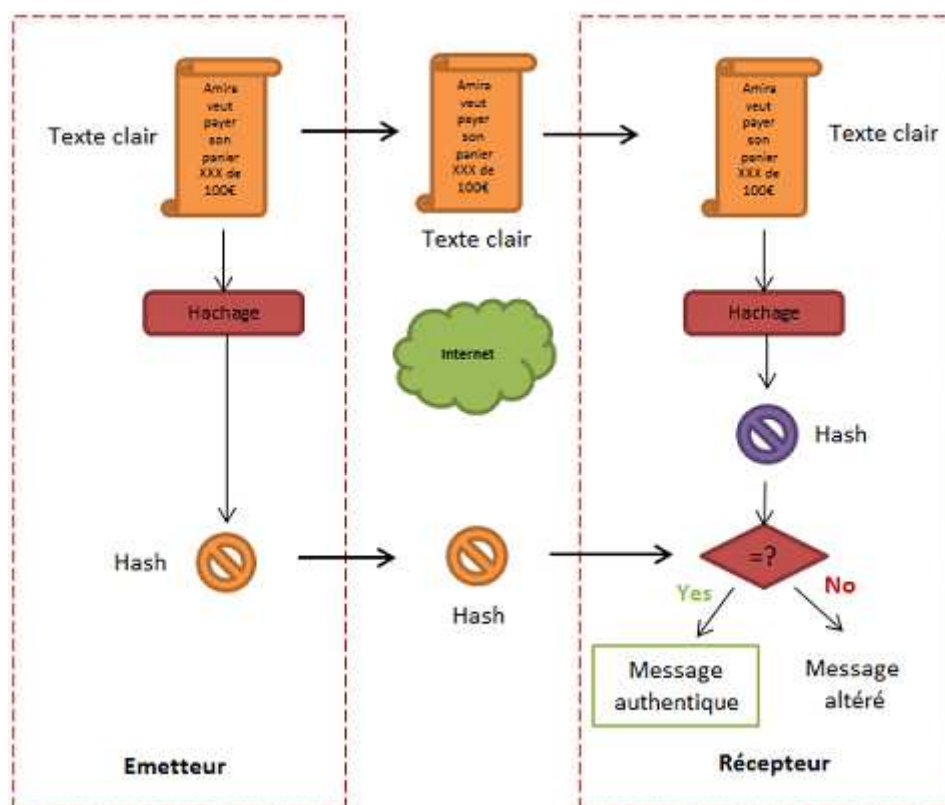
Texte clair

Amira veut payer son panier XXX de 100€

Hachage

Hash

Emetteur

Amira veut payer son panier XXX de 100€

Texte clair

Internet

Hash

Amira veut payer son panier XXX de 100€

Texte clair

Hachage

Hash

=?

Yes

No

Message authentique

Message altéré

Récepteur